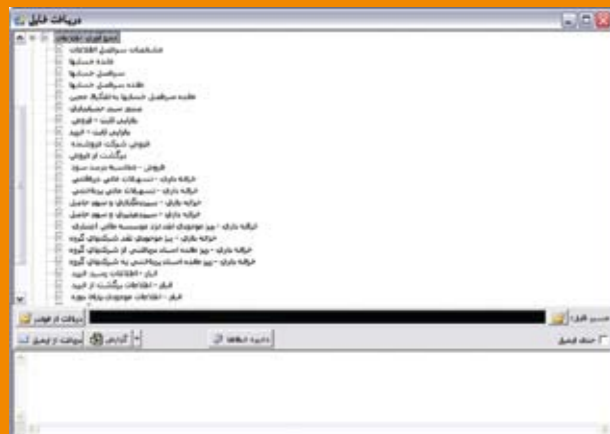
دریافت فایل

جمع آوری اطلاعات
مشخصات سرفصل اطلاعات
قائمه حسابها
سرفصل حسابها
نقشه سرفصل حسابها
نقشه سرفصل حسابها به تفکیک معین
منبع سند حسابداری
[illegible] ثابت - فروش
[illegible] ثابت - خرید
فروش شرکت فروشنده
برگشت از فروش
فروش - محاسبه درصد سود
خزانه داری - تسهیلات مالی دریافتی
خزانه داری - تسهیلات مالی پرداختی
خزانه داری - سپرده‌گذاری و سهام حاصل
خزانه داری - سپرده‌گذاری و سهام حاصل
خزانه داری - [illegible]
خزانه داری - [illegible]
خزانه داری - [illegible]
خزانه داری - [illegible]
انبار - اطلاعات رسید انبار
انبار - اطلاعات برگشت از خرید
انبار - اطلاعات موجودی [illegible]

دریافت از فهرست
مسیر فایل:
ذخیره اطلاعات
گزارش
دریافت از ایمیل
حذف فایل